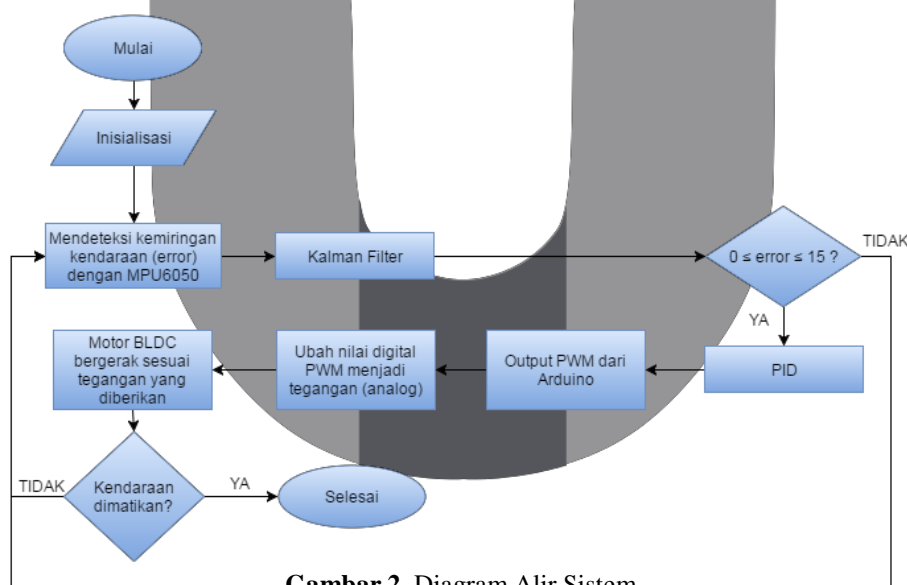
Mulai

Inisialisasi

Mendeteksi kemiringan kendaraan (error) dengan MPU6050

Kalman Filter

$0 \leq$ error $\leq 15$ ?

TIDAK

YA

PID

Output PWM dari Arduino

Ubah nilai digital PWM menjadi tegangan (analog)

Motor BLDC bergerak sesuai tegangan yang diberikan

Kendaraan dimatikan?

TIDAK

YA

Selesai

Gambar 2. Diagram Alir Sistem